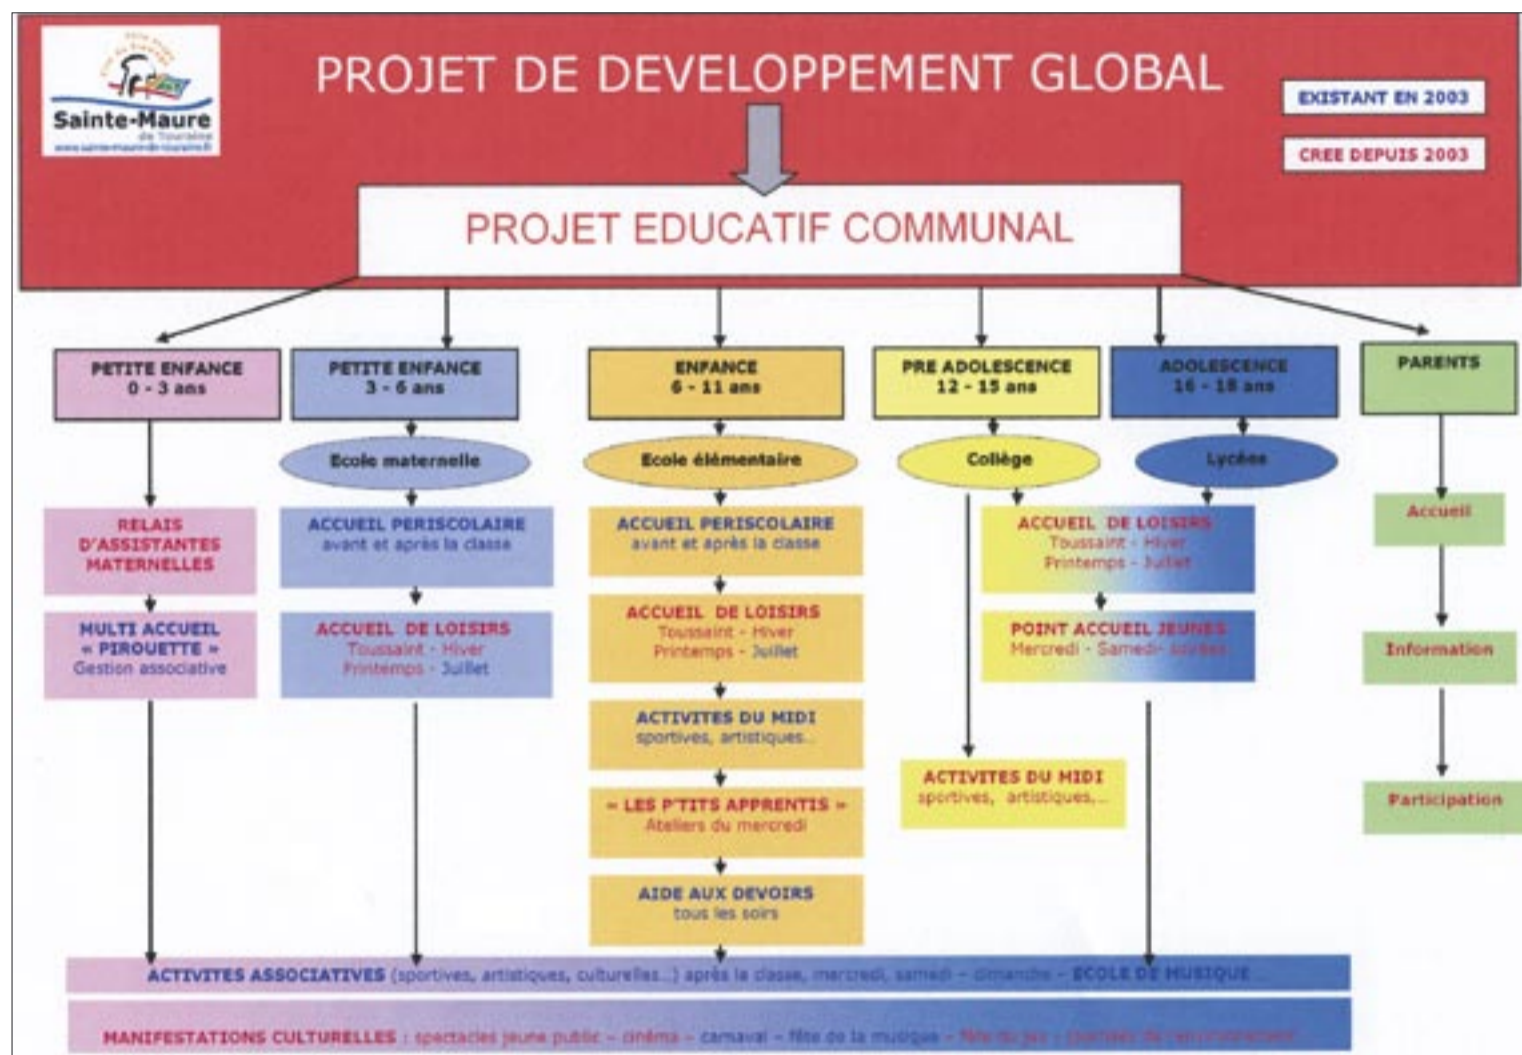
Sainte-Maure de Touraine
www.sainte-maure-de-touraine.fr

PROJET DE DEVELOPPEMENT GLOBAL

EXISTANT EN 2003

CREE DEPUIS 2003

PROJET EDUCATIF COMMUNAL

PETITE ENFANCE 0 - 3 ans

PETITE ENFANCE 3 - 6 ans

ENFANCE 6 - 11 ans

PRE ADOLESCENCE 12 - 15 ans

ADOLESCENCE 16 - 18 ans

PARENTS

Ecole maternelle

Ecole élémentaire

Collège

Lycées

RELAIS D'ASSISTANTES MATERNELLES

MULTI ACCUEIL « PIROUETTE » Gestion associative

ACCUEIL PERISCOLAIRE avant et après la classe

ACCUEIL DE LOISIRS Toussaint - Hiver Printemps - Juillet

ACCUEIL PERISCOLAIRE avant et après la classe

ACCUEIL DE LOISIRS Toussaint - Hiver Printemps - Juillet

ACTIVITES DU MIDI sportives, artistiques...

« LES P'TITS APPRENTIS » Ateliers du mercredi

AIDE AUX DEVOIRS tous les soirs

ACCUEIL DE LOISIRS Toussaint - Hiver Printemps - Juillet

POINT ACCUEIL JEUNES Mercredi - Samedi- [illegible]

ACTIVITES DU MIDI sportives, artistiques,...

Accueil

Information

Participation

ACTIVITES ASSOCIATIVES (sportives, artistiques, culturelles...) après la classe, mercredi, samedi - dimanche - ECOLE DE MUSIQUE

MANIFESTATIONS CULTURELLES : spectacles jeune public - cinéma - carnaval - fête de la musique - fête du jeu - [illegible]